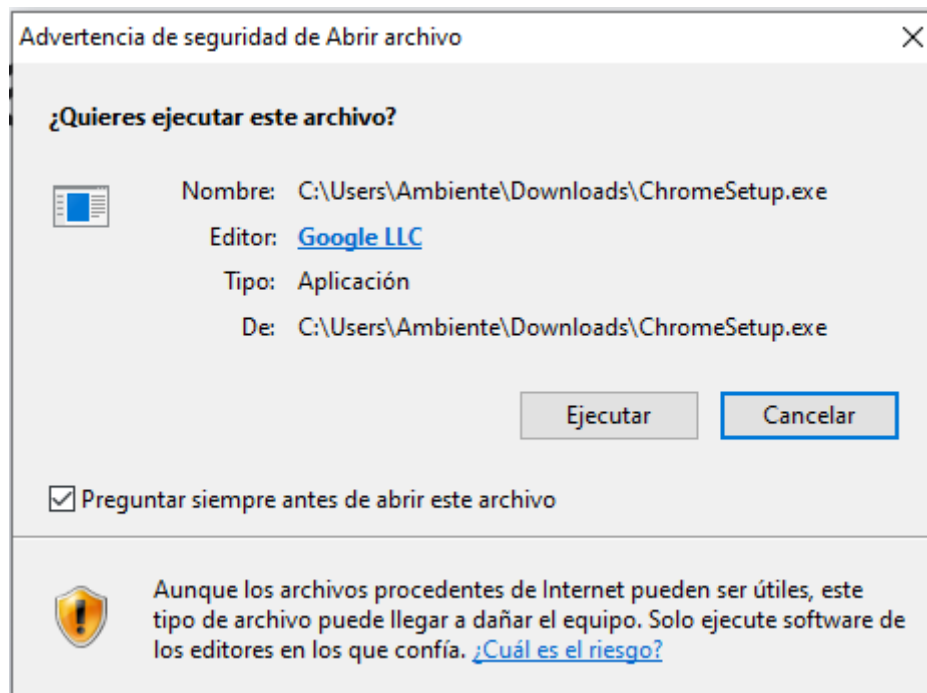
Advertencia de seguridad de Abrir archivo

X

¿Quieres ejecutar este archivo?

Nombre: C:\Users\Ambiente\Downloads\ChromeSetup.exe

Editor: Google LLC

Tipo: Aplicación

De: C:\Users\Ambiente\Downloads\ChromeSetup.exe

Ejecutar

Cancelar

Preguntar siempre antes de abrir este archivo

Aunque los archivos procedentes de Internet pueden ser útiles, este tipo de archivo puede llegar a dañar el equipo. Solo ejecute software de los editores en los que confía. ¿Cuál es el riesgo?